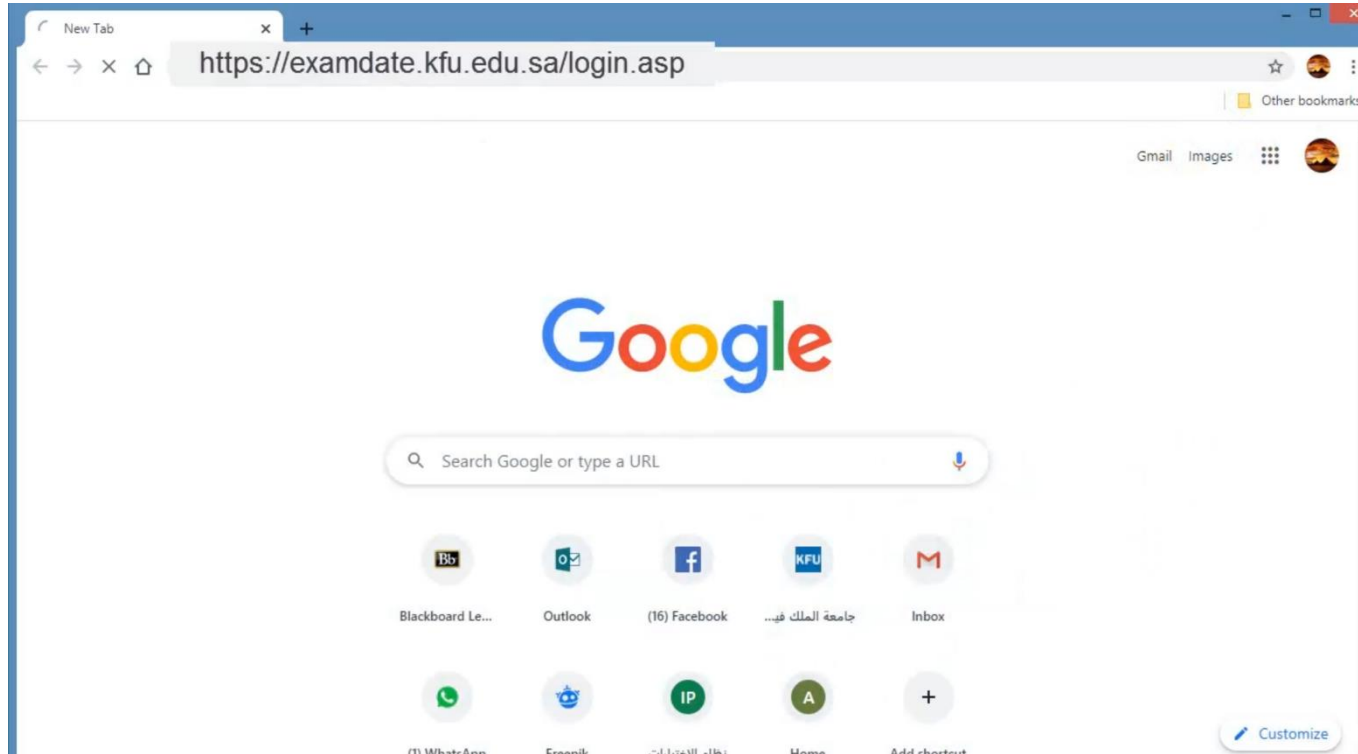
New Tab
https://examdate.kfu.edu.sa/login.asp
Other bookmarks
Gmail Images
Google
Search Google or type a URL
Bb
Blackboard Le...
Outlook
(16) Facebook
KFU
جامعة الملك فيـ...
Inbox
IP
A
(1) WhatsApp
Freepik
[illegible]
Home
Add shortcut
Customize